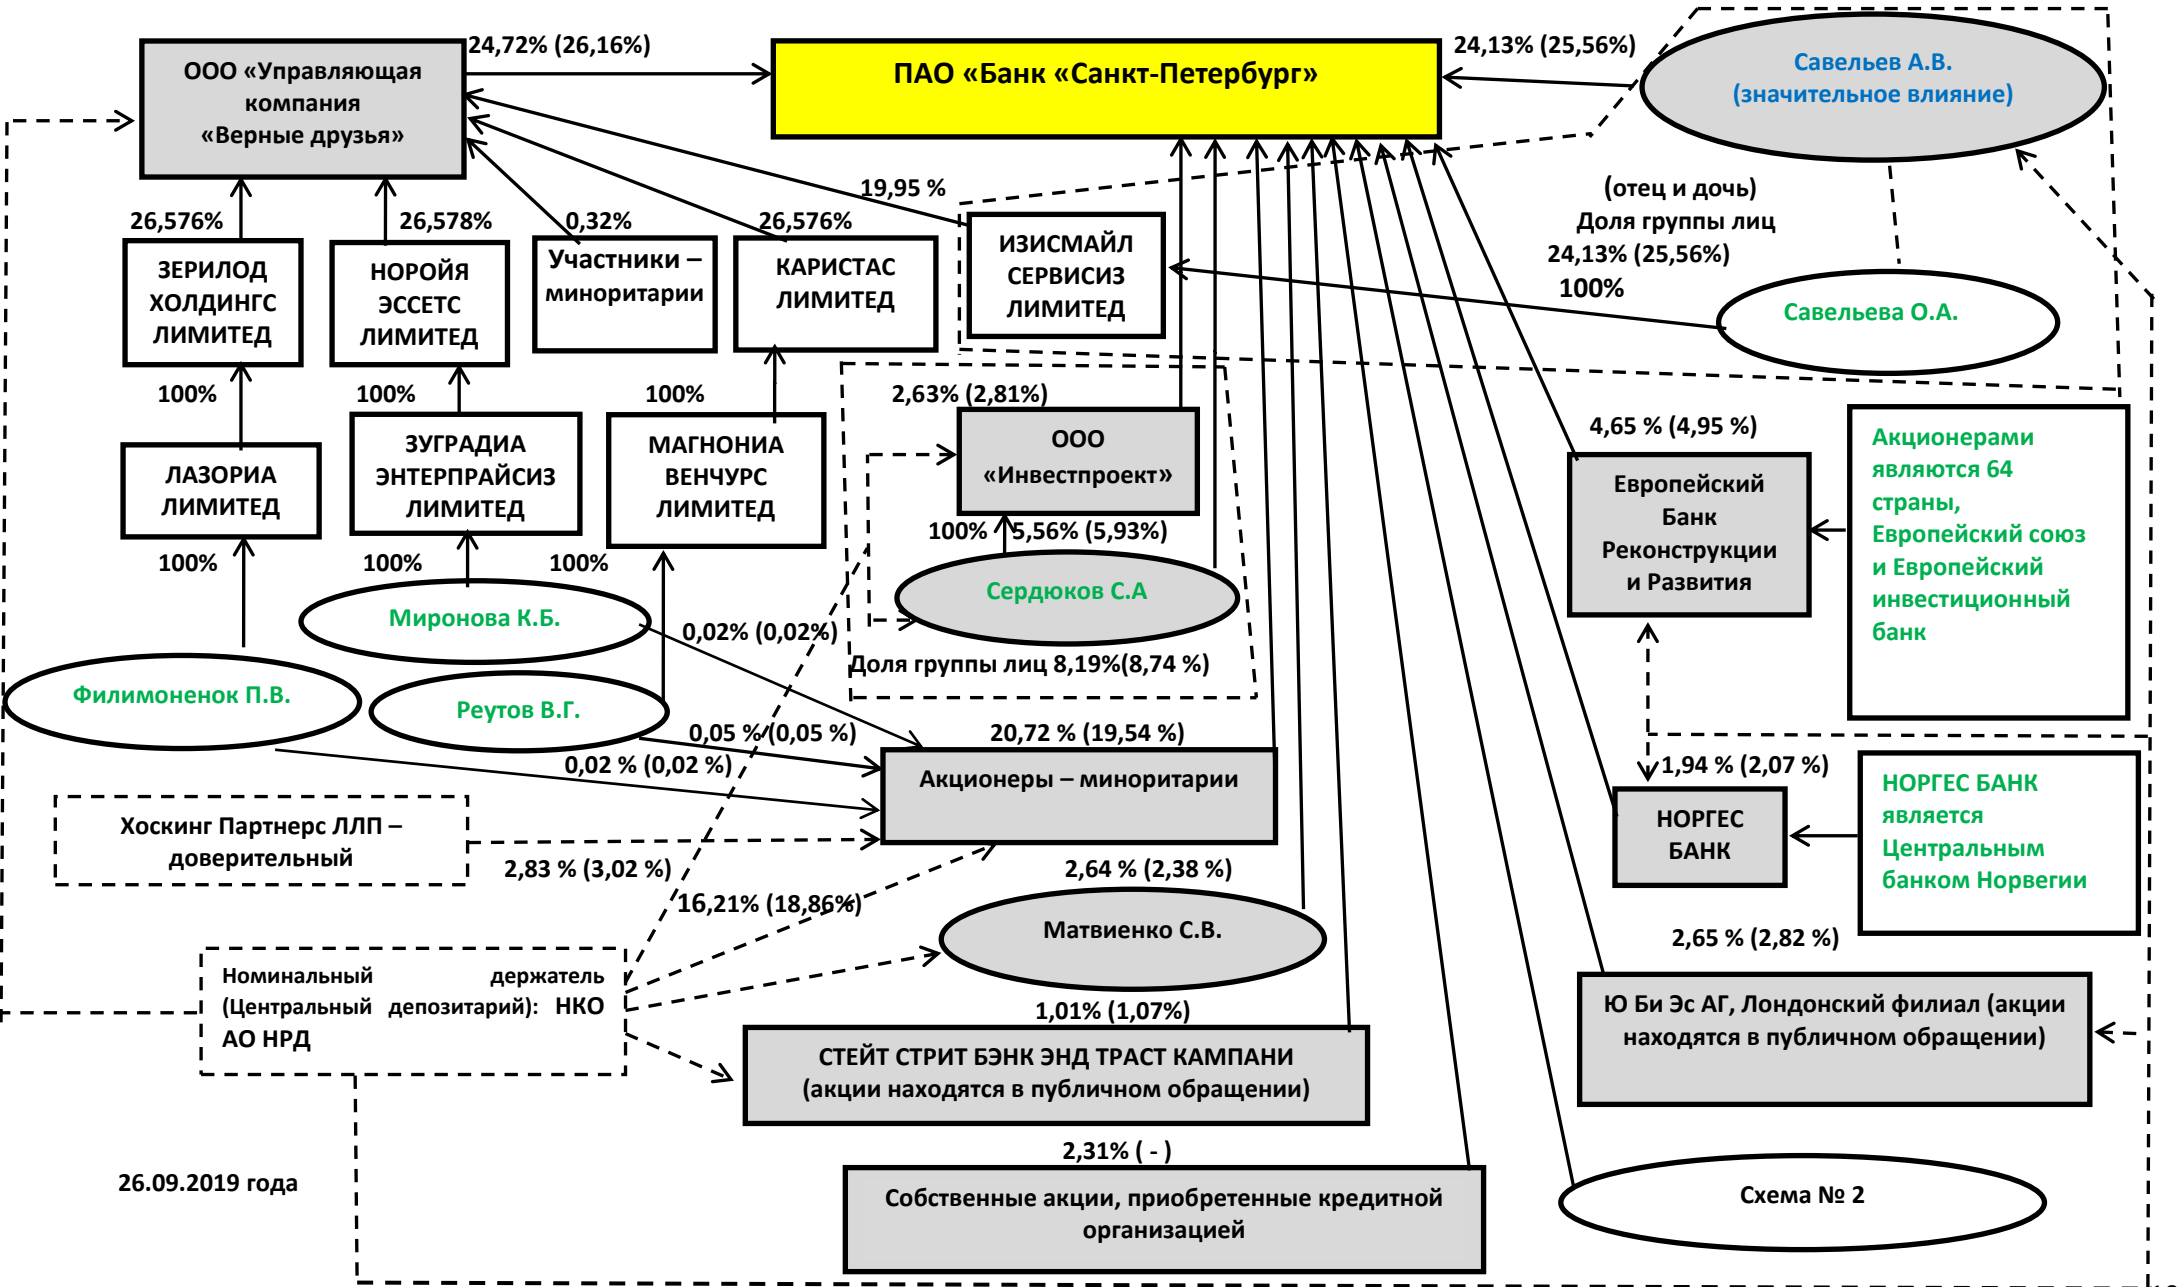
ООО «Управляющая компания «Верные друзья»

24,72% (26,16%)

ПАО «Банк «Санкт-Петербург»

24,13% (25,56%)

Савельев А.В. (значительное влияние)

26,576%

26,578%

0,32%

26,576%

19,95 %

ЗЕРИЛОД ХОЛДИНГС ЛИМИТЕД

НОРОЙЯ ЭССЕТС ЛИМИТЕД

Участники – миноритарии

КАРИСТАС ЛИМИТЕД

ИЗИСМАЙЛ СЕРВИСИЗ ЛИМИТЕД

(отец и дочь)
Доля группы лиц
24,13% (25,56%)
100%

Савельева О.А.

100%

100%

100%

ЛАЗОРИА ЛИМИТЕД

ЗУГРАДИА ЭНТЕРПРАЙСИЗ ЛИМИТЕД

МАГНОНИА ВЕНЧУРС ЛИМИТЕД

2,63% (2,81%)

ООО «Инвестпроект»

4,65 % (4,95 %)

Европейский Банк Реконструкции и Развития

Акционерами являются 64 страны, Европейский союз и Европейский инвестиционный банк

100%

5,56% (5,93%)

100%

100%

100%

Сердюков С.А

Миронова К.Б.

0,02% (0,02%)

Доля группы лиц 8,19%(8,74 %)

Филимоненок П.В.

Реутов В.Г.

0,05 % (0,05 %)

20,72 % (19,54 %)

0,02 % (0,02 %)

Акционеры – миноритарии

1,94 % (2,07 %)

НОРГЕС БАНК

НОРГЕС БАНК является Центральным банком Норвегии

Хоскинг Партнерс ЛЛП – доверительный

2,83 % (3,02 %)

2,64 % (2,38 %)

16,21% (18,86%)

Матвиенко С.В.

2,65 % (2,82 %)

Номинальный держатель (Центральный депозитарий): НКО АО НРД

1,01% (1,07%)

Ю Би Эс АГ, Лондонский филиал (акции находятся в публичном обращении)

СТЕЙТ СТРИТ БЭНК ЭНД ТРАСТ КАМПАНИ (акции находятся в публичном обращении)

2,31% ( - )

26.09.2019 года

Собственные акции, приобретенные кредитной организацией

Схема № 2